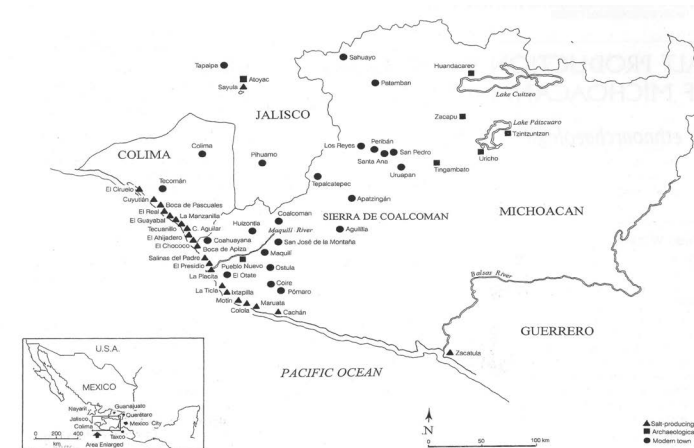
Tapalpa
Atoyac
Sayula
Sahuayo
Huandacareo
Patamban
Lake Cuitzeo
Zacapu
Lake Pátzcuaro
Tzintzuntzan
Uricho
JALISCO
COLIMA
Colima
Pihuamo
Los Reyes
Peribán
San Pedro
Santa Ana
Uruapan
Tingambato
Tecomán
Tepalcatepec
Apatzingán
El Ciruelo
Cuyutlán
Boca de Pascuales
El Real
La Manzanilla
El Guayabal
Tecuanillo
C. Aguilar
El Abijadero
El Chococo
Boca de Apiza
Salinas del Padre
El Presidio
La Placita
La Ticla
Motín
Colola
Huizontla
Coalcoman
Coahuayana
Maquili River
SIERRA DE COALCOMAN
Aguililla
San José de la Montaña
Maquili
Pueblo Nuevo
Ostula
El Ojote
Ixtapilla
Coire
Pómaro
Maruata
Cachán
MICHOACAN
Balsas River
GUERRERO
Zacatula
PACIFIC OCEAN
U.S.A.
MEXICO
Nayarit
Jalisco
Colima
Guanajuato
Querétaro
Mexico City
Taxco
Area Enlarged
0 200 400
km
N
0 50 100 km
Salt-producing
Archaeologica
Modern town